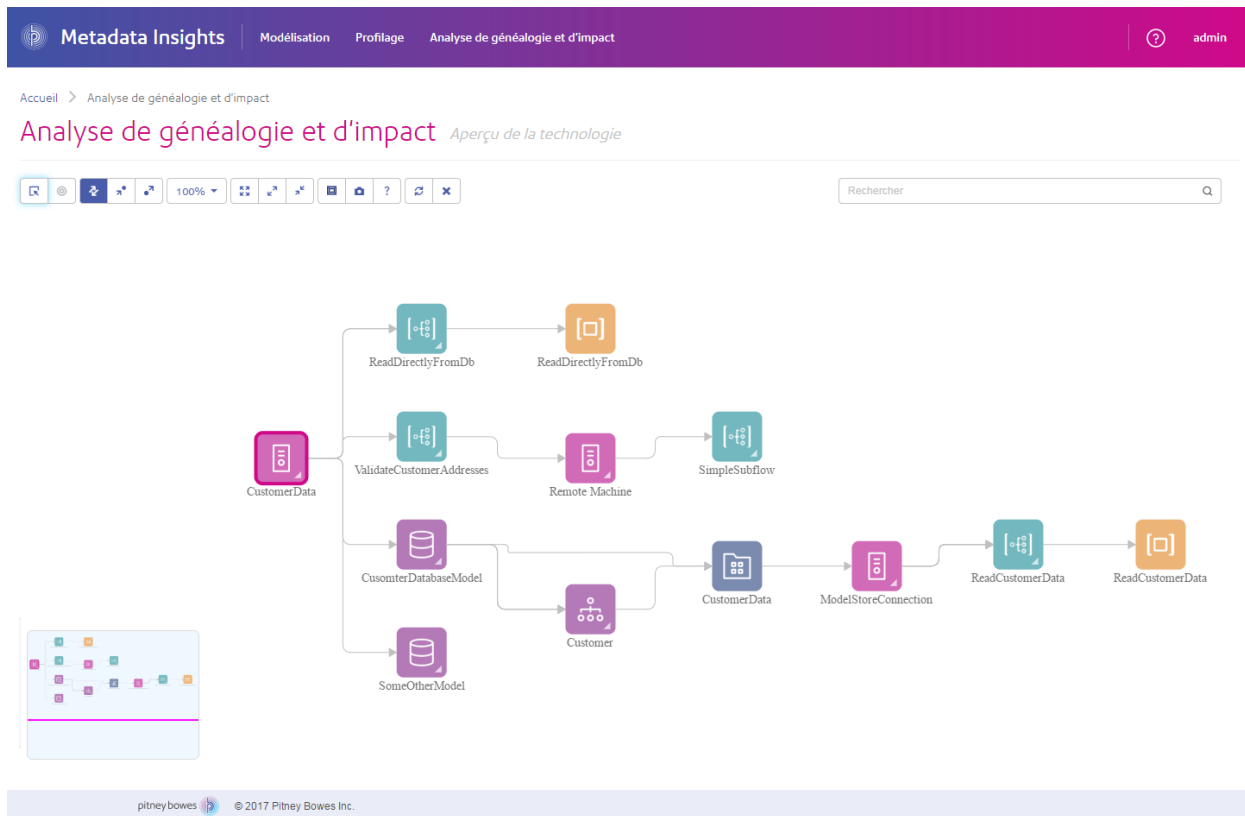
Metadata Insights Modélisation Profilage Analyse de généalogie et d'impact ? admin

Accueil > Analyse de généalogie et d'impact

Analyse de généalogie et d'impact Aperçu de la technologie

100% ▾ ?

Rechercher

ReadDirectlyFromDb
ReadDirectlyFromDb
CustomerData
ValidateCustomerAddresses
Remote Machine
SimpleSubflow
CusomterDatabaseModel
CustomerData
ModelStoreConnection
ReadCustomerData
ReadCustomerData
Customer
SomeOtherModel

pitney bowes © 2017 Pitney Bowes Inc.